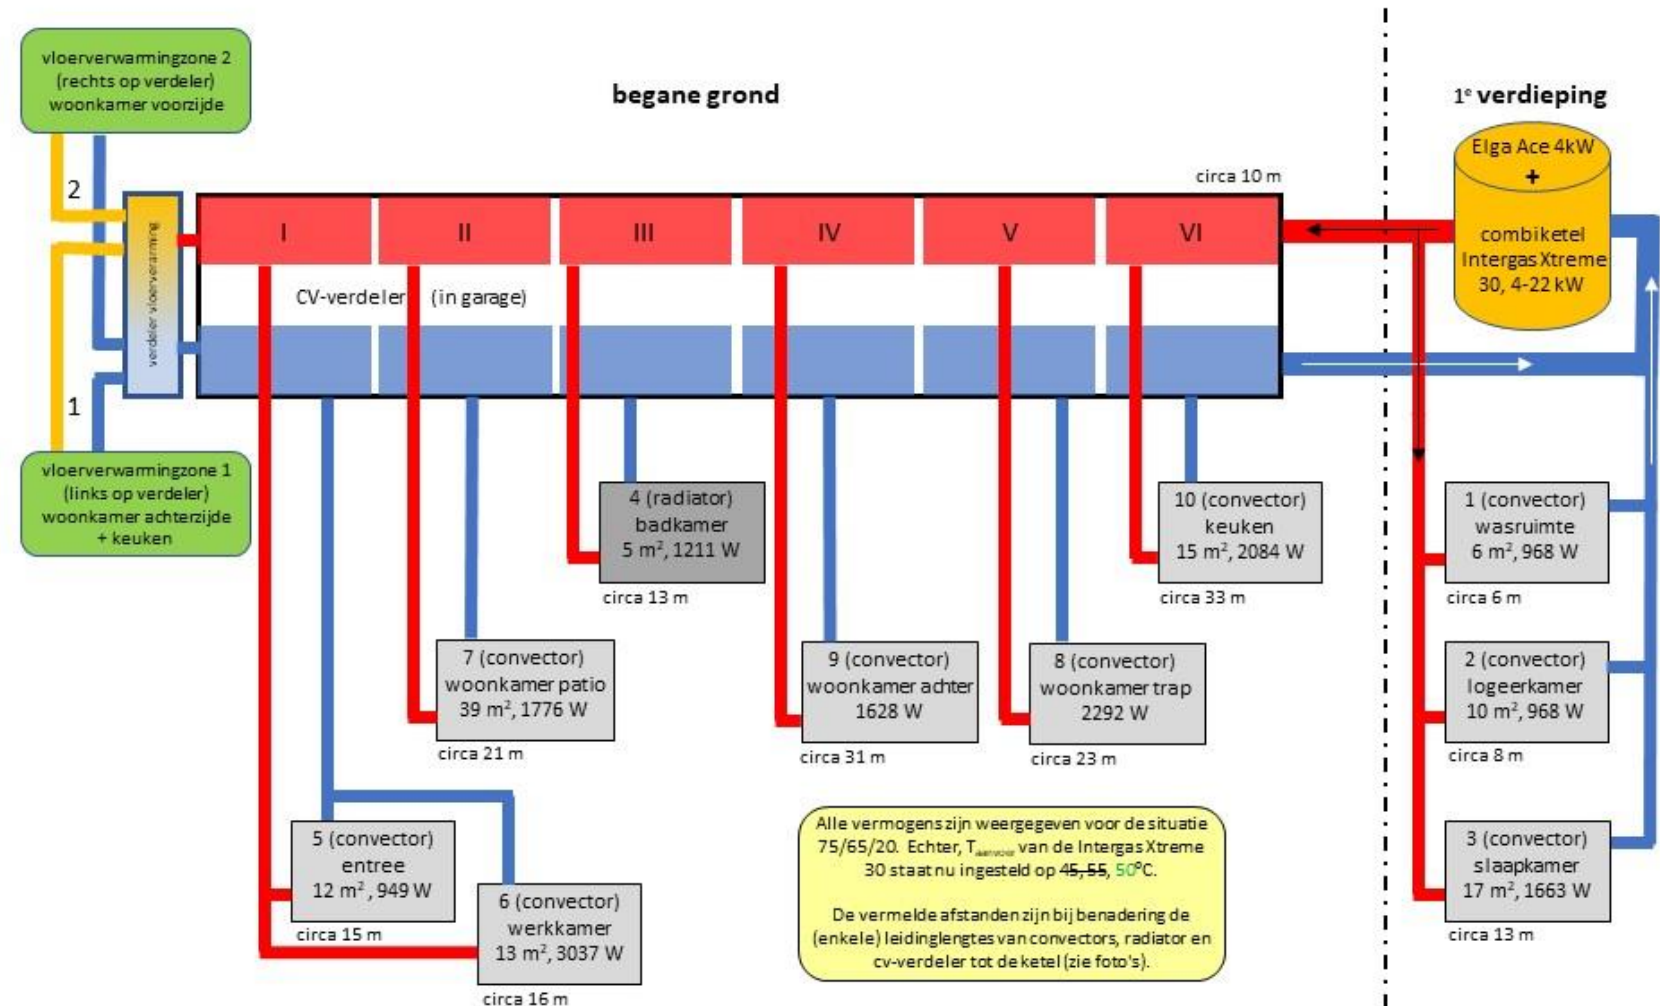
vloerverwarmingzone 2 (rechts op verdeler) woonkamer voorzijde

begane grond

1e verdieping

Elga Ace 4kW + combiketel Intergas Xtreme 30, 4-22 kW

circa 10 m

2

verdeler vloerverwarming

I

II

III

IV

V

VI

CV-verdeler (in garage)

1

vloerverwarmingzone 1 (links op verdeler) woonkamer achterzijde + keuken

4 (radiator) badkamer 5 m², 1211 W

circa 13 m

10 (convector) keuken 15 m², 2084 W

circa 33 m

1 (convector) wasruimte 6 m², 968 W

circa 6 m

7 (convector) woonkamer patio 39 m², 1776 W

circa 21 m

9 (convector) woonkamer achter 1628 W

circa 31 m

8 (convector) woonkamer trap 2292 W

circa 23 m

2 (convector) logeerkamer 10 m², 968 W

circa 8 m

5 (convector) entree 12 m², 949 W

circa 15 m

6 (convector) werkkamer 13 m², 3037 W

circa 16 m

Alle vermogens zijn weergegeven voor de situatie 75/65/20. Echter, T$_{aanvoer}$ van de Intergas Xtreme 30 staat nu ingesteld op 45, 55, 50°C.

De vermelde afstanden zijn bij benadering de (enkele) leidinglengtes van convectors, radiator en cv-verdeler tot de ketel (zie foto's).

3 (convector) slaapkamer 17 m², 1663 W

circa 13 m